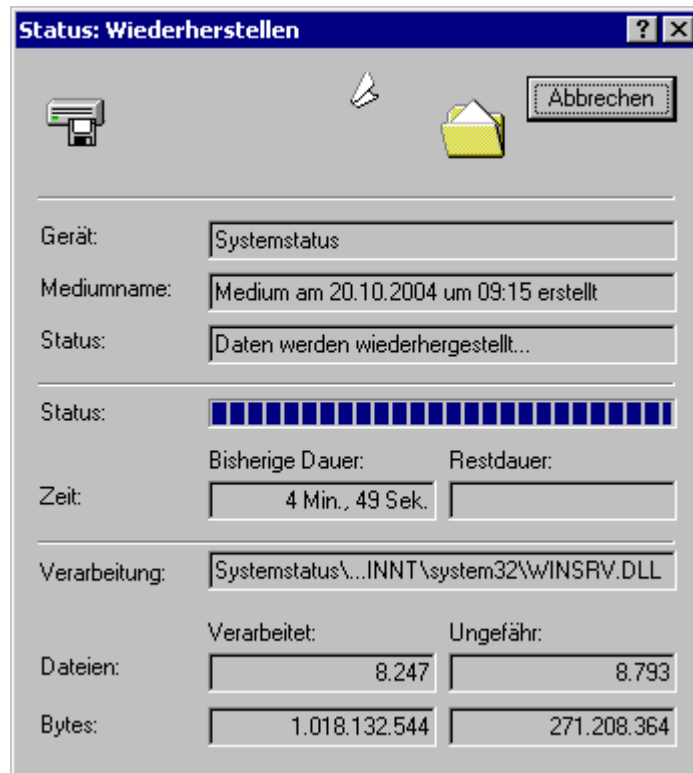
Status: Wiederherstellen

?

Abbrechen

Gerät: Systemstatus

Mediumname: Medium am 20.10.2004 um 09:15 erstellt

Status: Daten werden wiederhergestellt...

Status:

Bisherige Dauer: Restdauer:

Zeit: 4 Min., 49 Sek.

Verarbeitung: Systemstatus\...INNT\system32\WINSRV.DLL

Verarbeitet: Ungefähr:

Dateien: 8.247 8.793

Bytes: 1.018.132.544 271.208.364